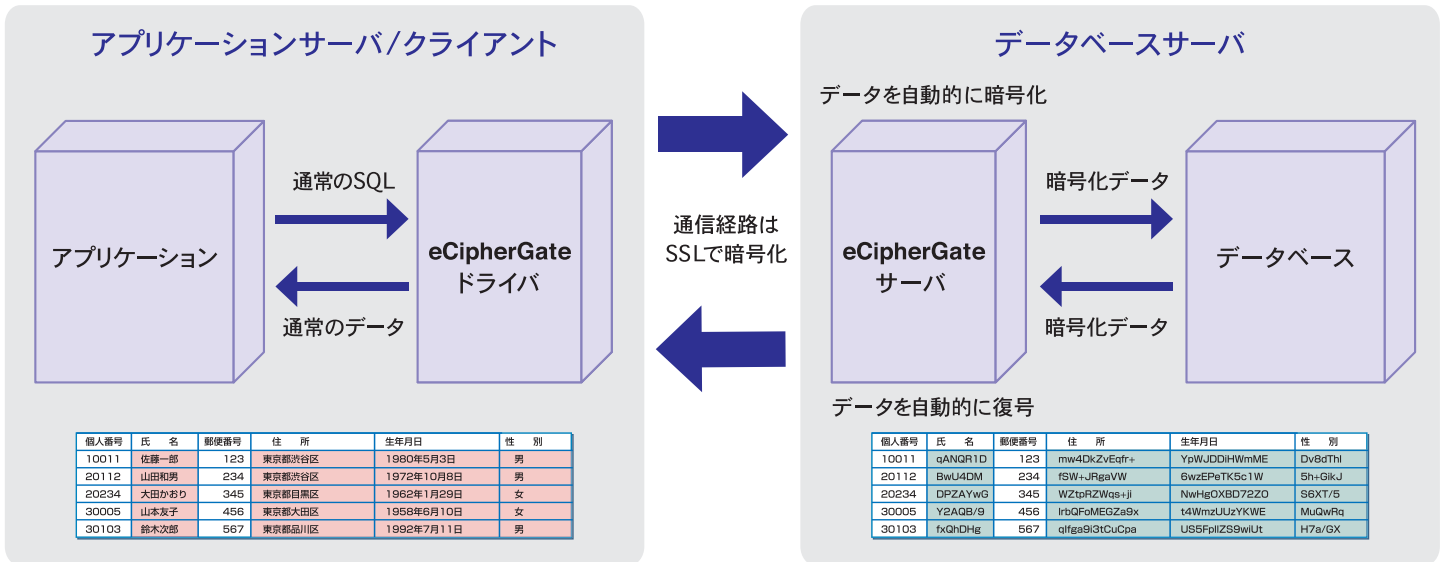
アプリケーションサーバ/クライアント

アプリケーション

通常のSQL

通常のデータ

eCipherGate
ドライバ

| 個人番号 | 氏　名 | 郵便番号 | 住　所 | 生年月日 | 性　別 |
|---|---|---|---|---|---|
| 10011 | 佐藤一郎 | 123 | 東京都渋谷区 | 1980年5月3日 | 男 |
| 20112 | 山田和男 | 234 | 東京都渋谷区 | 1972年10月8日 | 男 |
| 20234 | 大田かおり | 345 | 東京都目黒区 | 1962年1月29日 | 女 |
| 30005 | 山本友子 | 456 | 東京都大田区 | 1958年6月10日 | 女 |
| 30103 | 鈴木次郎 | 567 | 東京都品川区 | 1992年7月11日 | 男 |

通信経路は
SSLで暗号化

データベースサーバ

データを自動的に暗号化

eCipherGate
サーバ

暗号化データ

暗号化データ

データベース

データを自動的に復号

| 個人番号 | 氏　名 | 郵便番号 | 住　所 | 生年月日 | 性　別 |
|---|---|---|---|---|---|
| 10011 | qANQR1D | 123 | mw4DkZvEqfr+ | YpWJDDiHWmME | Dv8dThl |
| 20112 | BwU4DM | 234 | fSW+JRgaVW | 6wzEPeTK5c1W | 5h+GlkJ |
| 20234 | DPZAYwG | 345 | WZtpRZWqs+ji | NwHgOXBD72ZO | S6XT/5 |
| 30005 | Y2AQB/9 | 456 | lrbQFoMEGZa9x | t4WmzUUzYKWE | MuQwRq |
| 30103 | fxQhDHg | 567 | qlfga9i3tCuCpa | US5FplIZS9wiUt | H7a/GX |